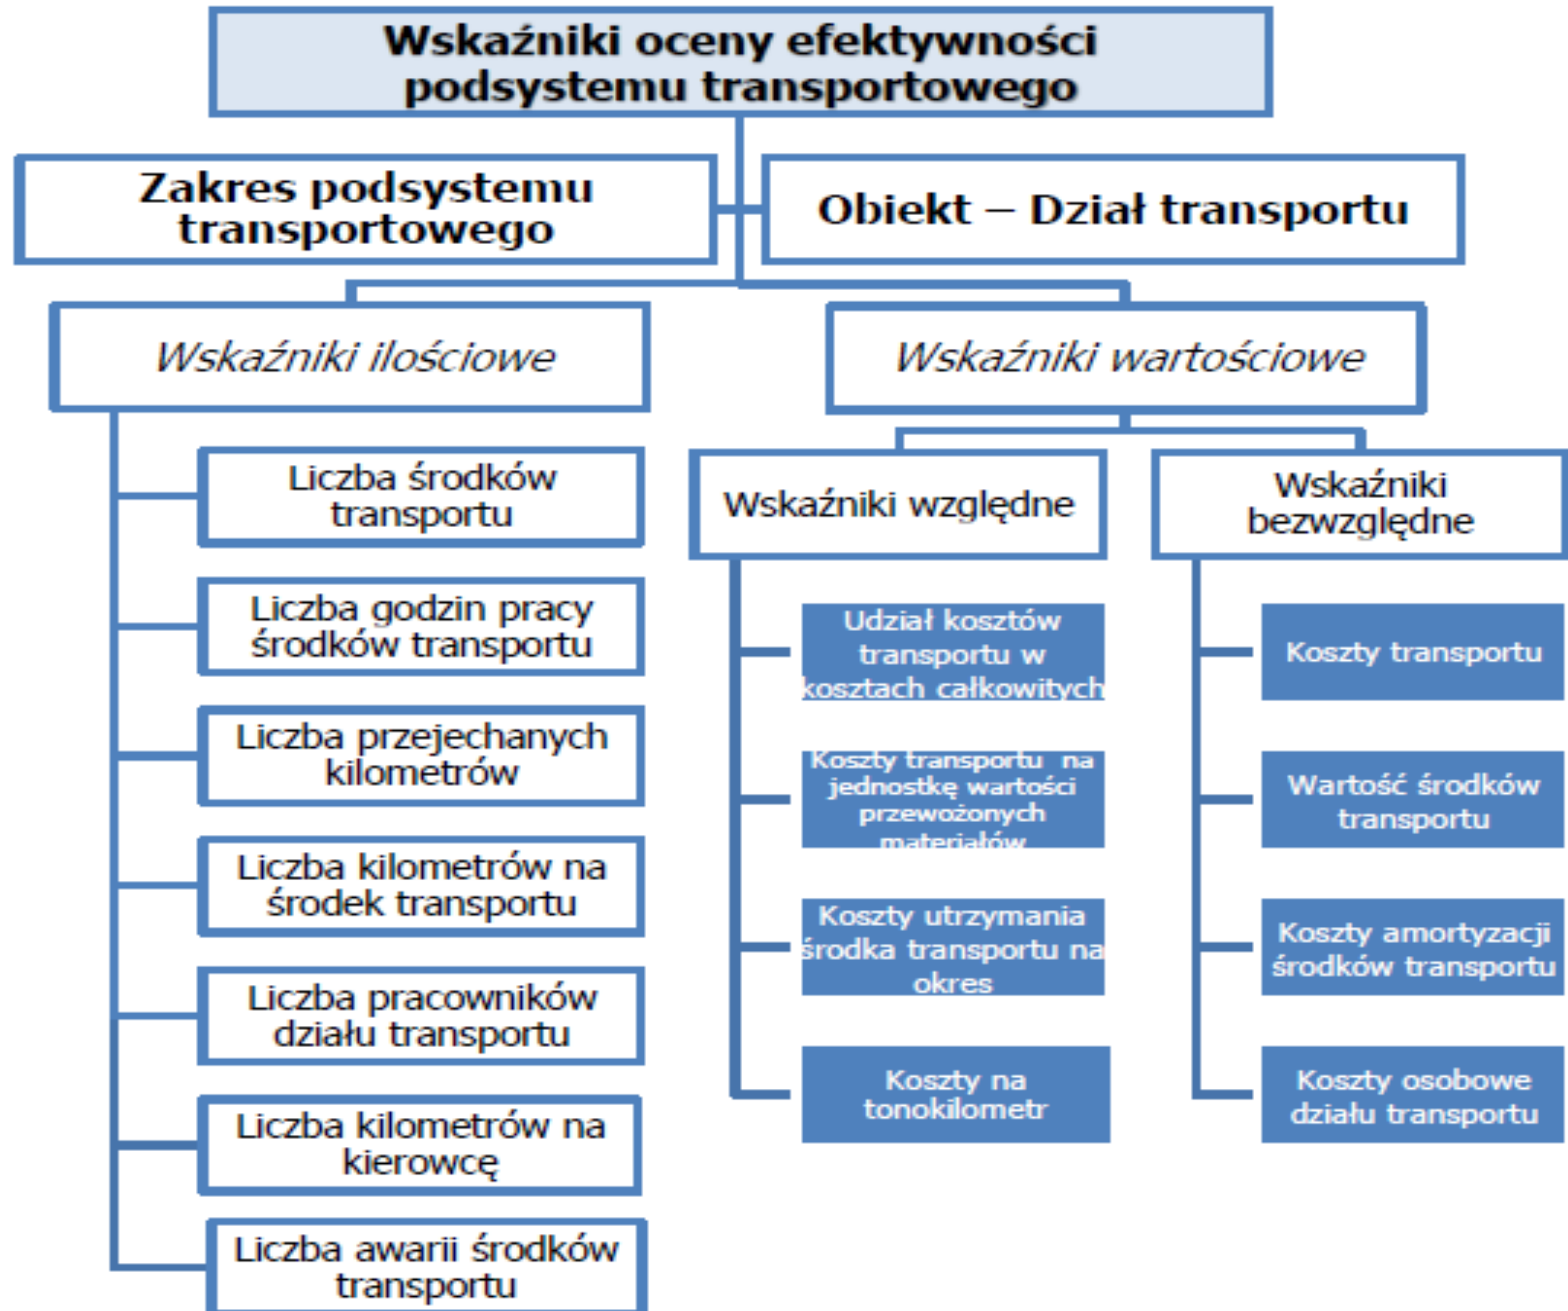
Wskaźniki oceny efektywności podsystemu transportowego

Zakres podsystemu transportowego

Obiekt – Dział transportu

Wskaźniki ilościowe

Wskaźniki wartościowe

Liczba środków transportu

Liczba godzin pracy środków transportu

Liczba przejechanych kilometrów

Liczba kilometrów na środek transportu

Liczba pracowników działu transportu

Liczba kilometrów na kierowcę

Liczba awarii środków transportu

Wskaźniki względne

Udział kosztów transportu w kosztach całkowitych

Koszty transportu na jednostkę wartości przewożonych materiałów

Koszty utrzymania środka transportu na okres

Koszty na tonokilometr

Wskaźniki bezwzględne

Koszty transportu

Wartość środków transportu

Koszty amortyzacji środków transportu

Koszty osobowe działu transportu